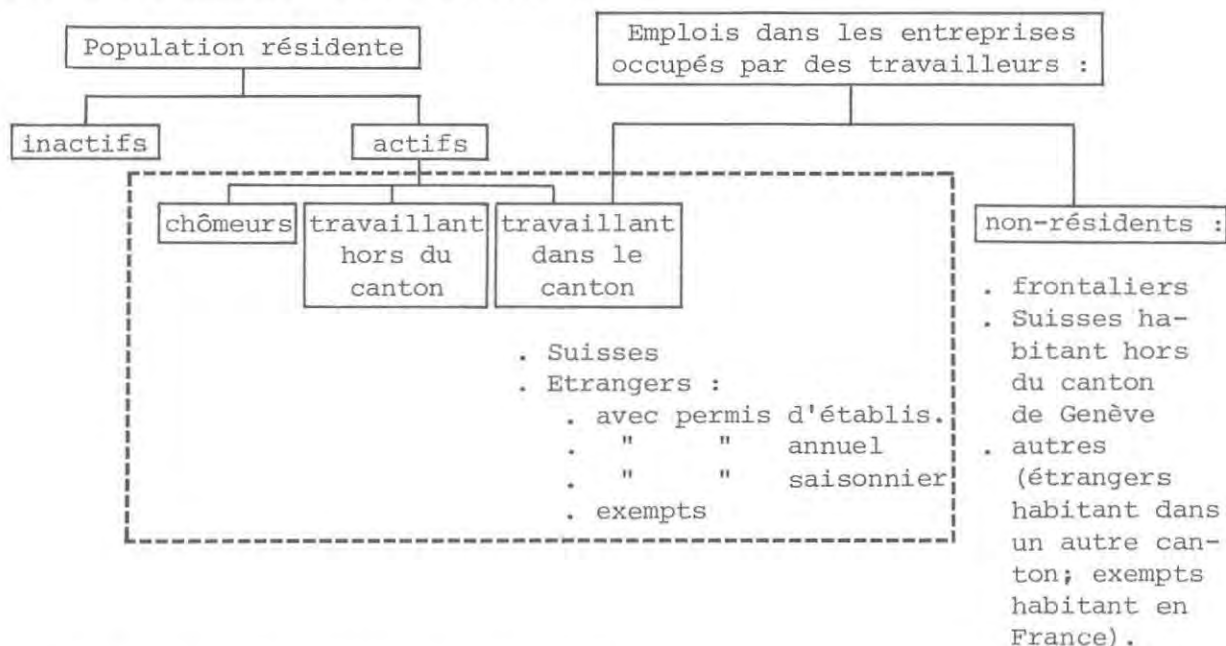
Population résidente

Emplois dans les entreprises occupés par des travailleurs :

inactifs

actifs

chômeurs

travaillant hors du canton

travaillant dans le canton

non-résidents :

. Suisses
. Etrangers :
. avec permis d'établis.
. " " annuel
. " " saisonnier
. exempts

. frontaliers
. Suisses habitant hors du canton de Genève
. autres (étrangers habitant dans un autre canton; exempts habitant en France).